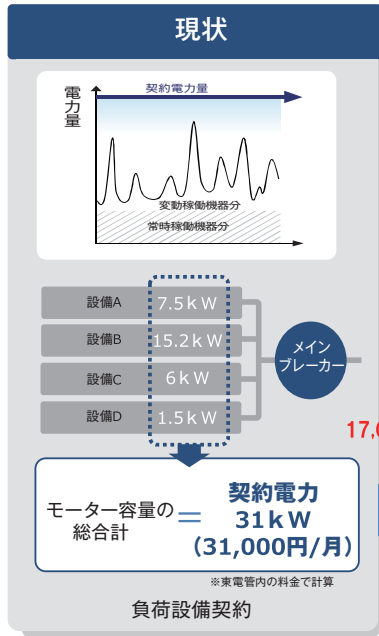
現状

電力量

契約電力量

変動稼働機器分

常時稼働機器分

設備A 7.5ｋW

設備B 15.2ｋW

設備C 6ｋW

設備D 1.5ｋW

メイン ブレーカー

17,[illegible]

モーター容量の総合計 ＝ 契約電力 31ｋW (31,000円/月)

※東電管内の料金で計算

負荷設備契約